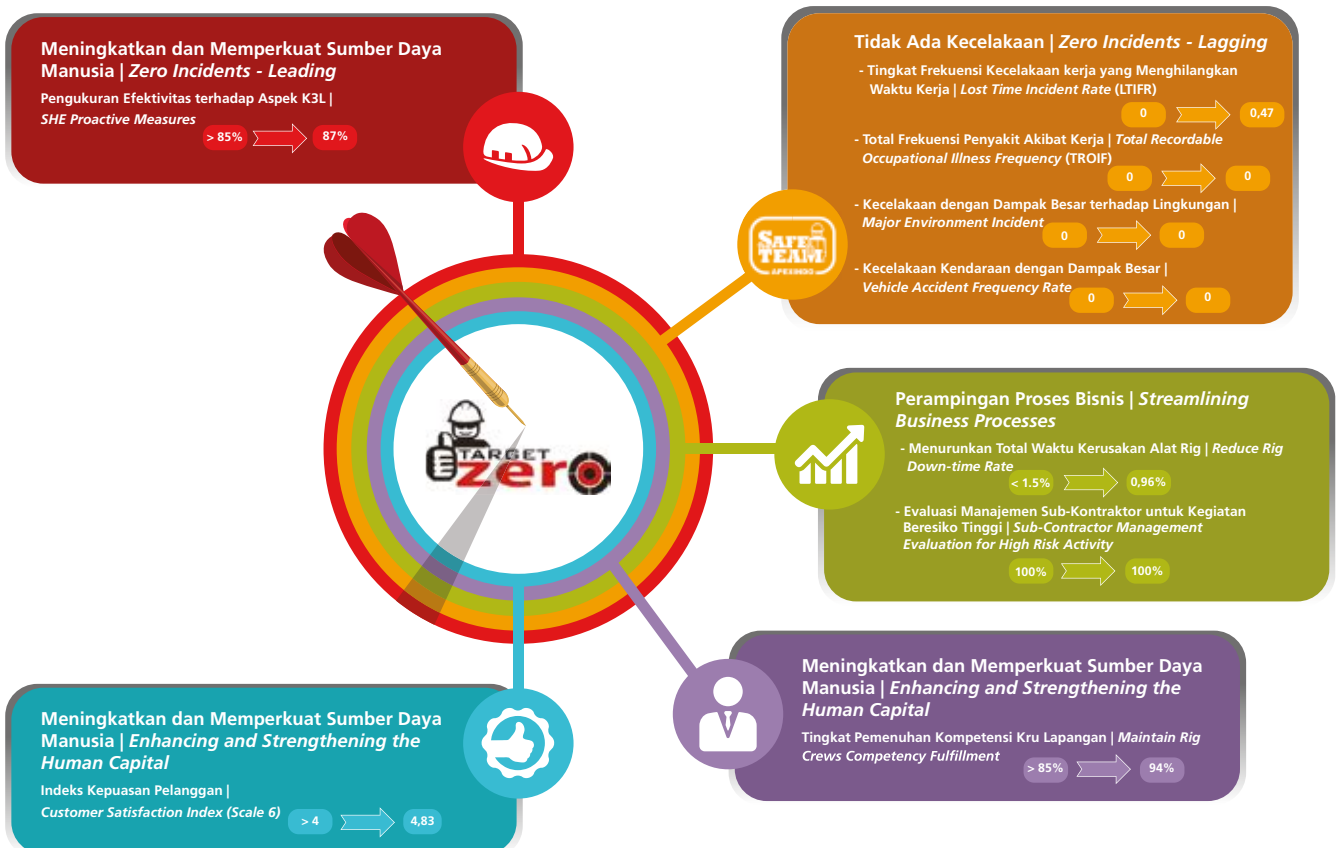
Meningkatkan dan Memperkuat Sumber Daya Manusia | Zero Incidents - Leading

Pengukuran Efektivitas terhadap Aspek K3L | SHE Proactive Measures

> 85% 87%

Tidak Ada Kecelakaan | Zero Incidents - Lagging

- Tingkat Frekuensi Kecelakaan kerja yang Menghilangkan Waktu Kerja | Lost Time Incident Rate (LTIFR)

0 0,47

- Total Frekuensi Penyakit Akibat Kerja | Total Recordable Occupational Illness Frequency (TROIF)

0 0

- Kecelakaan dengan Dampak Besar terhadap Lingkungan | Major Environment Incident

0 0

- Kecelakaan Kendaraan dengan Dampak Besar | Vehicle Accident Frequency Rate

0 0

SAFE TEAM APEXINDO

TARGET zero

Perampingan Proses Bisnis | Streamlining Business Processes

- Menurunkan Total Waktu Kerusakan Alat Rig | Reduce Rig Down-time Rate

< 1.5% 0,96%

- Evaluasi Manajemen Sub-Kontraktor untuk Kegiatan Beresiko Tinggi | Sub-Contractor Management Evaluation for High Risk Activity

100% 100%

Meningkatkan dan Memperkuat Sumber Daya Manusia | Enhancing and Strengthening the Human Capital

Tingkat Pemenuhan Kompetensi Kru Lapangan | Maintain Rig Crews Competency Fulfillment

> 85% 94%

Meningkatkan dan Memperkuat Sumber Daya Manusia | Enhancing and Strengthening the Human Capital

Indeks Kepuasan Pelanggan | Customer Satisfaction Index (Scale 6)

> 4 4,83